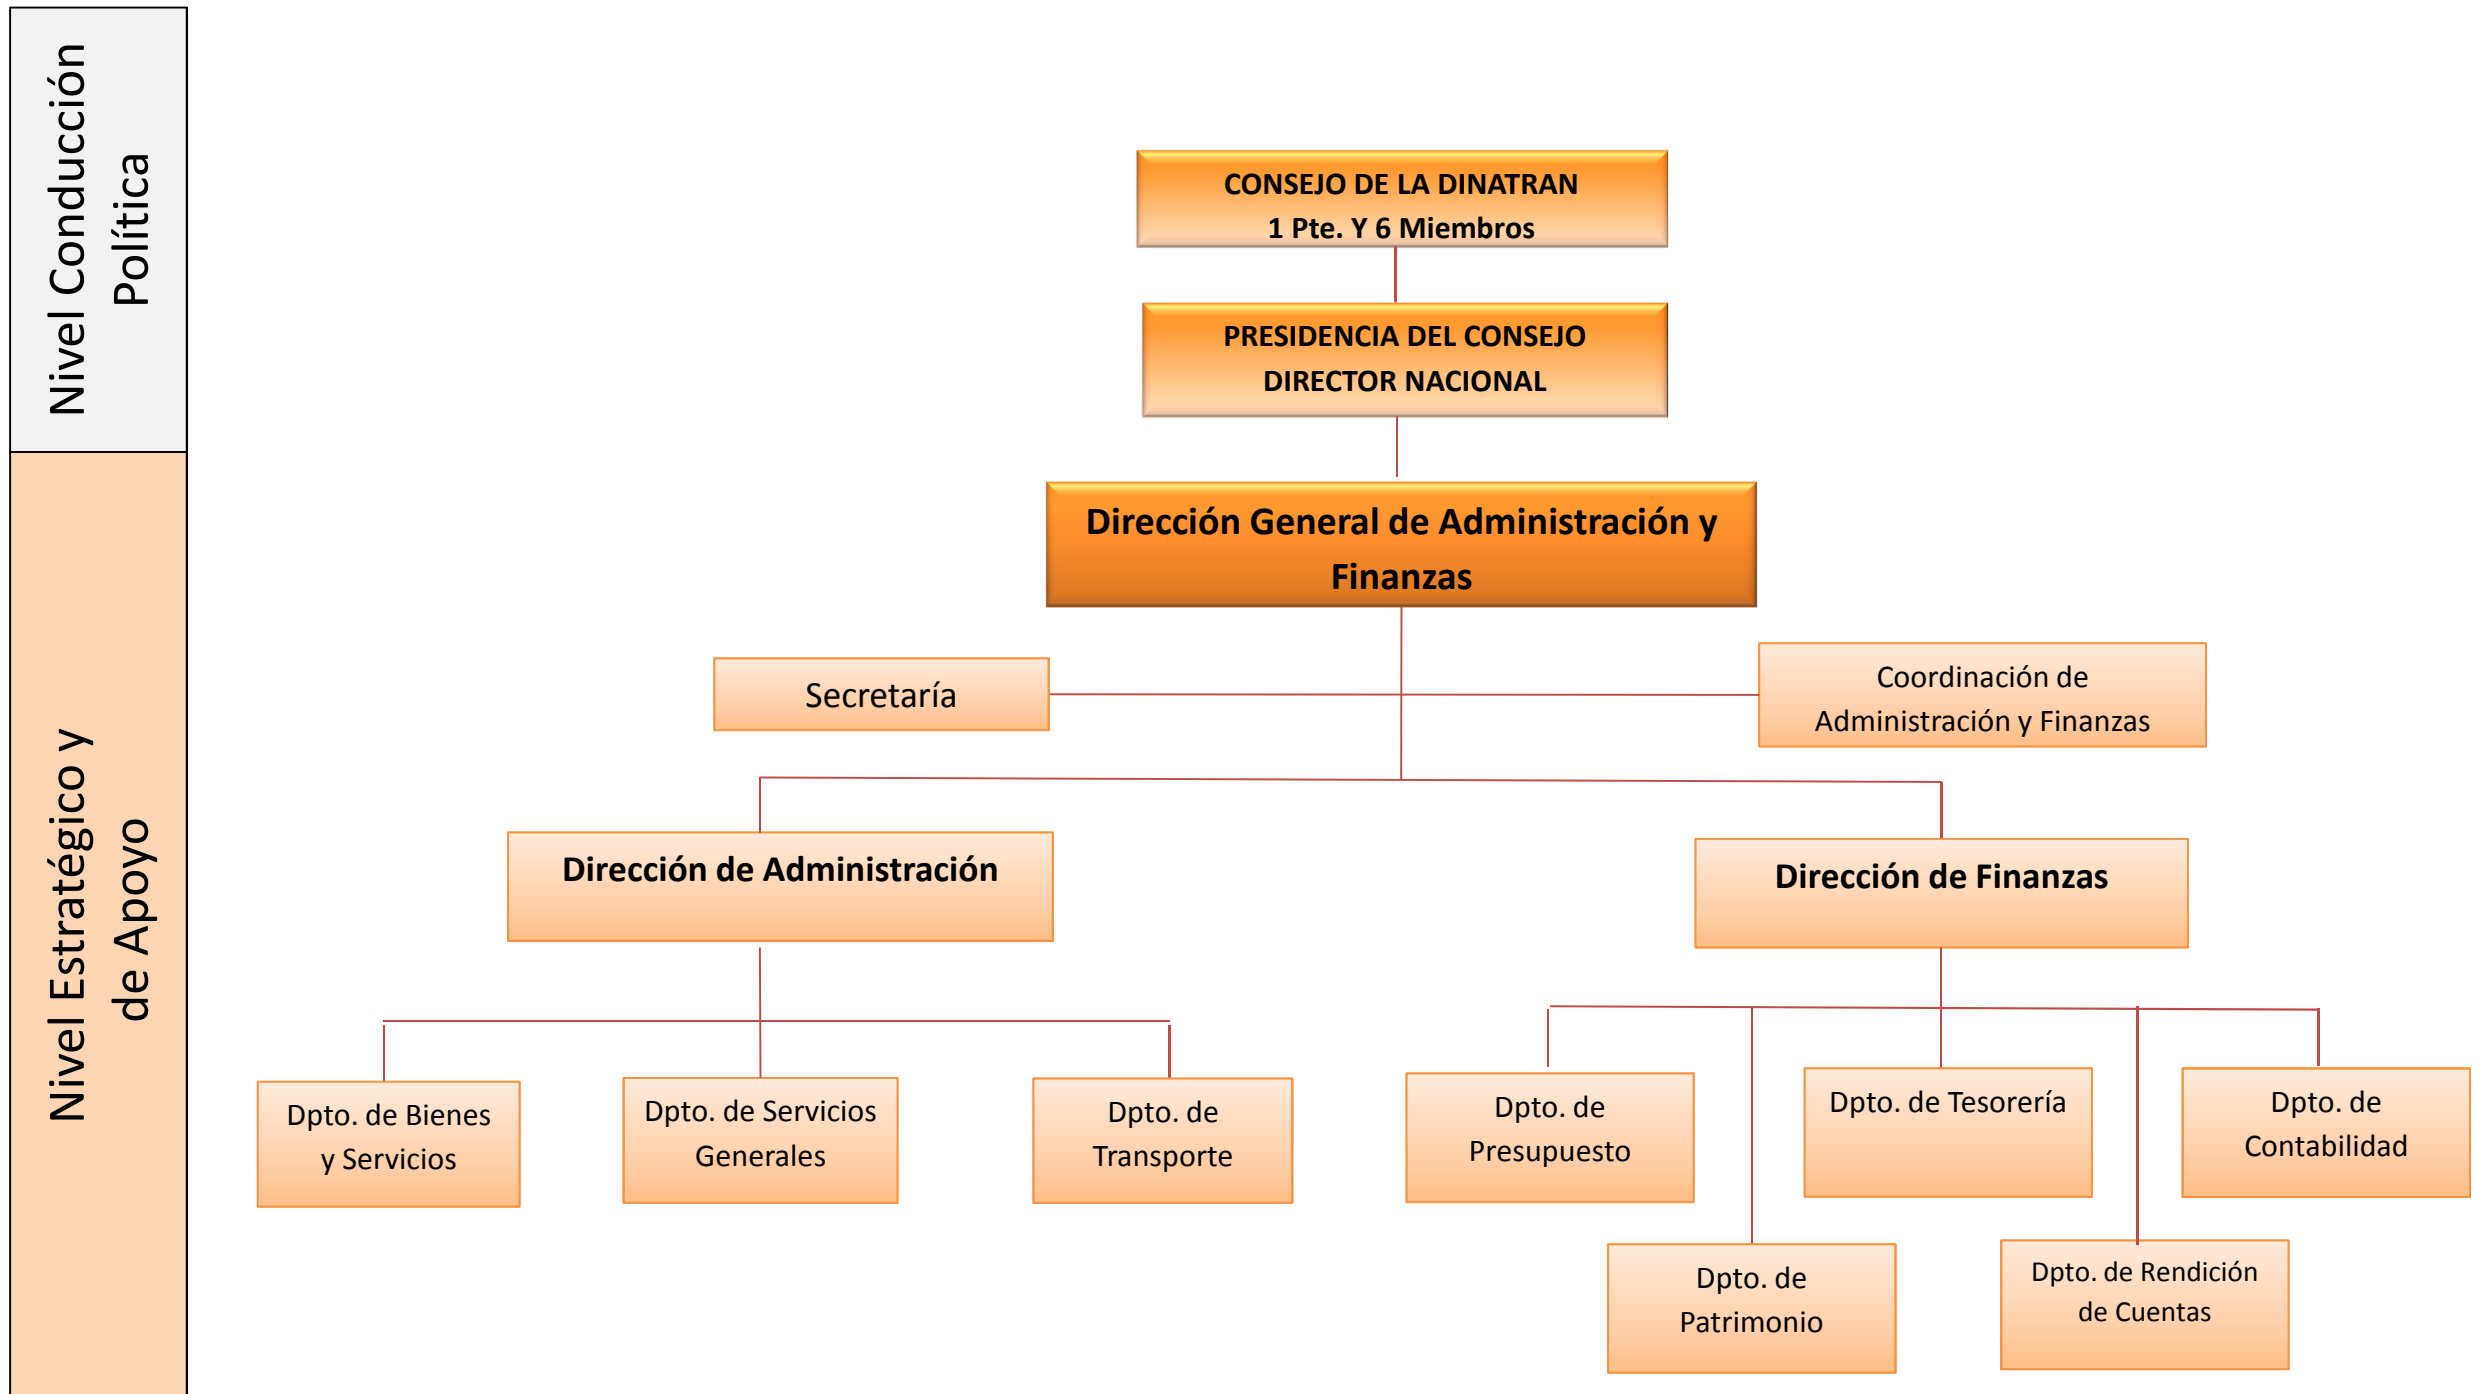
Nivel Conducción Política

Nivel Estratégico y de Apoyo

CONSEJO DE LA DINATRAN
1 Pte. Y 6 Miembros

PRESIDENCIA DEL CONSEJO
DIRECTOR NACIONAL

Dirección General de Administración y Finanzas

Secretaría

Coordinación de Administración y Finanzas

Dirección de Administración

Dirección de Finanzas

Dpto. de Bienes y Servicios

Dpto. de Servicios Generales

Dpto. de Transporte

Dpto. de Presupuesto

Dpto. de Tesorería

Dpto. de Contabilidad

Dpto. de Patrimonio

Dpto. de Rendición de Cuentas